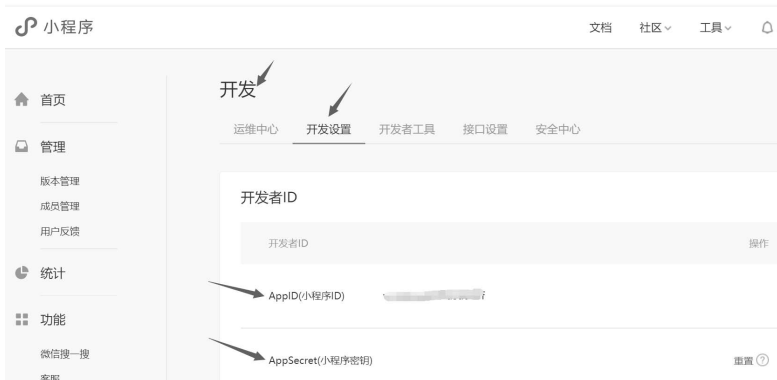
小程序

文档 社区 工具

首页

管理

版本管理
成员管理
用户反馈

统计

功能

微信搜一搜
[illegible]

开发

运维中心 开发设置 开发者工具 接口设置 安全中心

开发者ID

开发者ID 操作

AppID(小程序ID) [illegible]

AppSecret(小程序密钥) 重置